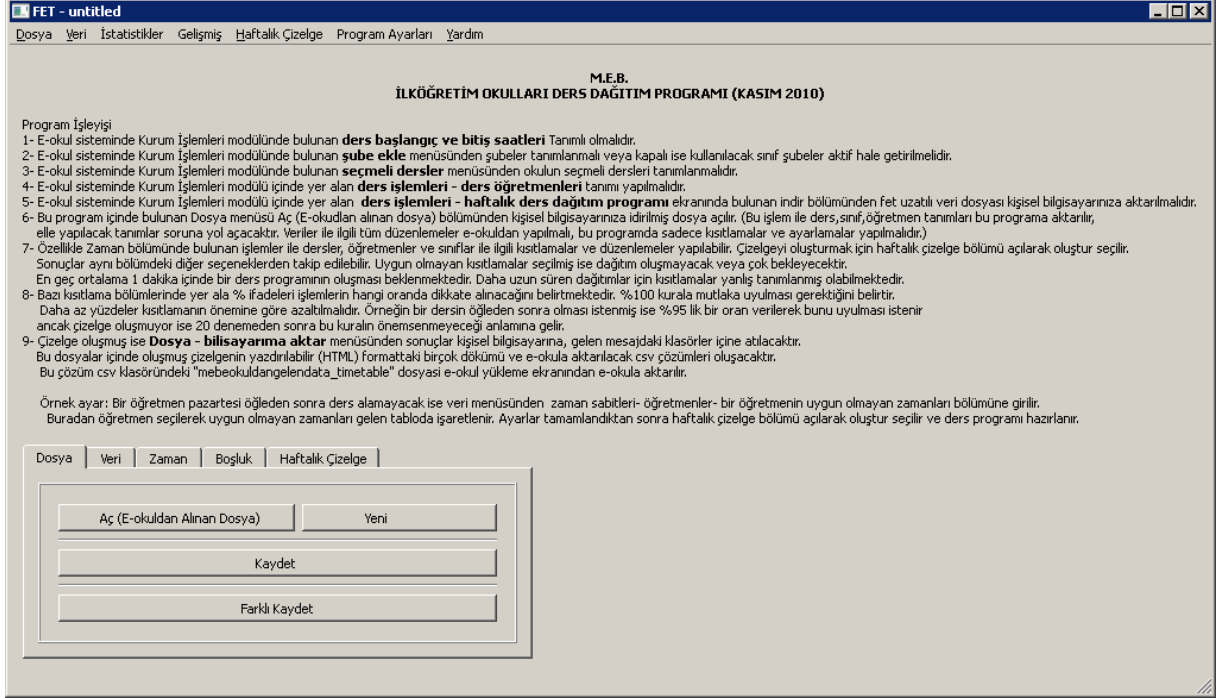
FET - untitled

Dosya Veri İstatistikler Gelişmiş Haftalık Çizelge Program Ayarları Yardım

M.E.B.
İLKÖĞRETİM OKULLARI DERS DAĞITIM PROGRAMI (KASIM 2010)

Program İşleyişi
1- E-okul sisteminde Kurum İşlemleri modülünde bulunan **ders başlangıç ve bitiş saatleri** Tanımlı olmalıdır.
2- E-okul sisteminde Kurum İşlemleri modülünde bulunan **şube ekle** menüsünden şubeler tanımlanmalı veya kapalı ise kullanılacak sınıf şubeler aktif hale getirilmelidir.
3- E-okul sisteminde Kurum İşlemleri modülünde bulunan **seçmeli dersler** menüsünden okulun seçmeli dersleri tanımlanmalıdır.
4- E-okul sisteminde Kurum İşlemleri modülü içinde yer alan **ders işlemleri - ders öğretmenleri** tanımı yapılmalıdır.
5- E-okul sisteminde Kurum İşlemleri modülü içinde yer alan **ders işlemleri - haftalık ders dağıtım programı** ekranında bulunan indir bölümünden fet uzatılı veri dosyası kişisel bilgisayarınıza aktarılmalıdır.
6- Bu program içinde bulunan Dosya menüsü Aç (E-okuldan alınan dosya) bölümünden kişisel bilgisayarınıza idirilmiş dosya açılır. (Bu işlem ile ders,sınıf,öğretmen tanımları bu programa aktarılır, elle yapılacak tanımlar soruna yol açacaktır. Veriler ile ilgili tüm düzenlemeler e-okuldan yapılmalı, bu programda sadece kısıtlamalar ve ayarlamalar yapılmalıdır.)
7- Özellikle Zaman bölümünde bulunan işlemler ile dersler, öğretmenler ve sınıflar ile ilgili kısıtlamalar ve düzenlemeler yapılabilir. Çizelgeyi oluşturmak için haftalık çizelge bölümü açılarak oluştur seçilir. Sonuçlar aynı bölümdeki diğer seçeneklerden takip edilebilir. Uygun olmayan kısıtlamalar seçilmiş ise dağıtım oluşmayacak veya çok bekleyecektir. En geç ortalama 1 dakika içinde bir ders programının oluşması beklenmektedir. Daha uzun süren dağıtımlar için kısıtlamalar yanlış tanımlanmış olabilmektedir.
8- Bazı kısıtlama bölümlerinde yer ala % ifadeleri işlemlerin hangi oranda dikkate alınacağını belirtmektedir. %100 kurala mutlaka uyulması gerektiğini belirtir. Daha az yüzdeler kısıtlamanın önemine göre azaltılmalıdır. Örneğin bir dersin öğleden sonra olması istenmiş ise %95 lik bir oran verilerek bunu uyulması istenir ancak çizelge oluşmuyor ise 20 denemeden sonra bu kuralın önemsenmeyeceği anlamına gelir.
9- Çizelge oluşmuş ise **Dosya - bilisayarıma aktar** menüsünden sonuçlar kişisel bilgisayarına, gelen mesajdaki klasörler içine atılacaktır. Bu dosyalar içinde oluşmuş çizelgenin yazdırılabilir (HTML) formattaki birçok dökümü ve e-okula aktarılacak csv çözümleri oluşacaktır. Bu çözüm csv klasöründeki "mebeokuldangelendata_timetable" dosyasi e-okul yükleme ekranından e-okula aktarılır.

Örnek ayar: Bir öğretmen pazartesi öğleden sonra ders alamayacak ise veri menüsünden zaman sabitleri- öğretmenler- bir öğretmenin uygun olmayan zamanları bölümüne girilir. Buradan öğretmen seçilerek uygun olmayan zamanları gelen tabloda işaretlenir. Ayarlar tamamlandıktan sonra haftalık çizelge bölümü açılarak oluştur seçilir ve ders programı hazırlanır.

Dosya Veri Zaman Boşluk Haftalık Çizelge

Aç (E-okuldan Alınan Dosya)
Yeni
Kaydet
Farklı Kaydet